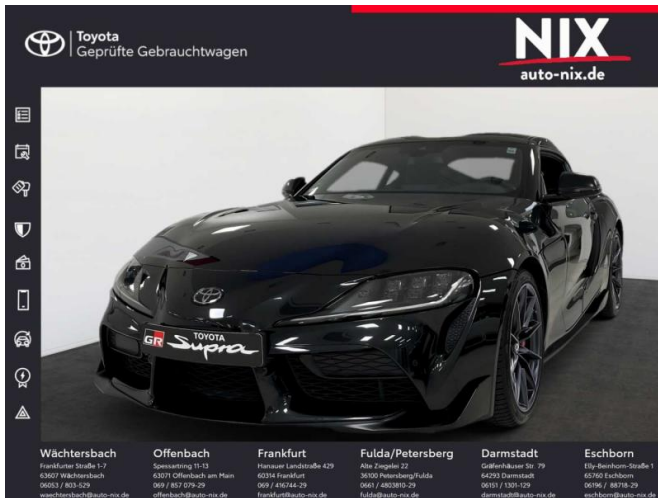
Toyota
Geprüfte Gebrauchtwagen

NIX
auto-nix.de

GR TOYOTA Supra

Wächtersbach
Frankfurter Straße 1-7
63607 Wächtersbach
06053 / 803-529
waechtersbach@auto-nix.de

Offenbach
Spessartring 11-13
63071 Offenbach am Main
069 / 857 079-29
offenbach@auto-nix.de

Frankfurt
Hanauer Landstraße 429
60314 Frankfurt
069 / 416744-29
frankfurt@auto-nix.de

Fulda/Petersberg
Alte Ziegelei 22
36100 Petersberg/Fulda
0661 / 480810-29
fulda@auto-nix.de

Darmstadt
Gräfenhäuser Str. 79
64293 Darmstadt
06151 / 1301-129
darmstadt@auto-nix.de

Eschborn
Elly-Beinhorn-Straße 1
65760 Eschborn
06196 / 88718-29
eschborn@auto-nix.de